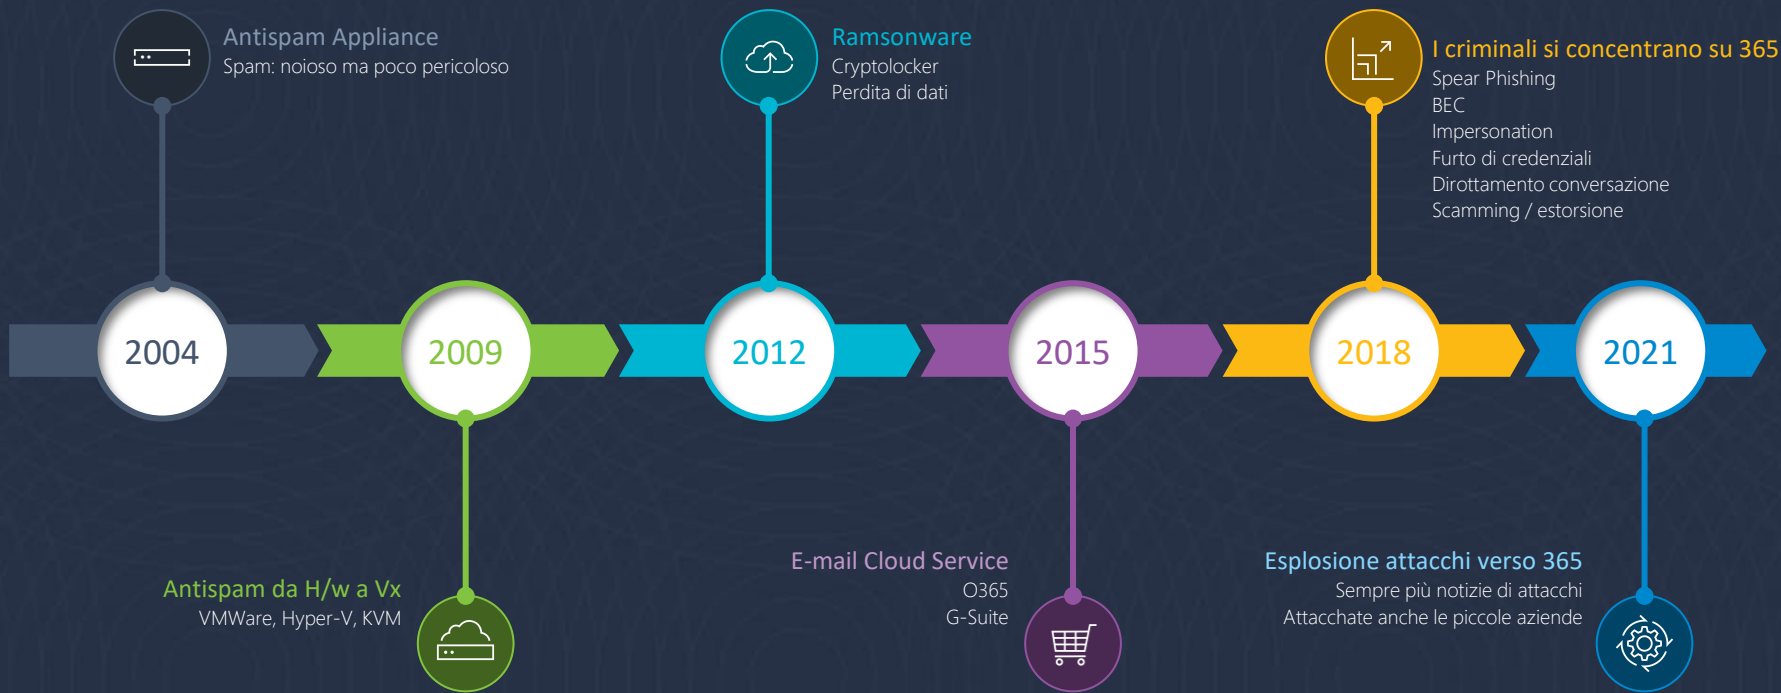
Antispam Appliance
Spam: noioso ma poco pericoloso

Ramsonware
Cryptolocker
Perdita di dati

I criminali si concentrano su 365
Spear Phishing
BEC
Impersonation
Furto di credenziali
Dirottamento conversazione
Scamming / estorsione

2004

2009

2012

2015

2018

2021

Antispam da H/w a Vx
VMWare, Hyper-V, KVM

E-mail Cloud Service
O365
G-Suite

Esplosione attacchi verso 365
Sempre più notizie di attacchi
Attacchate anche le piccole aziende